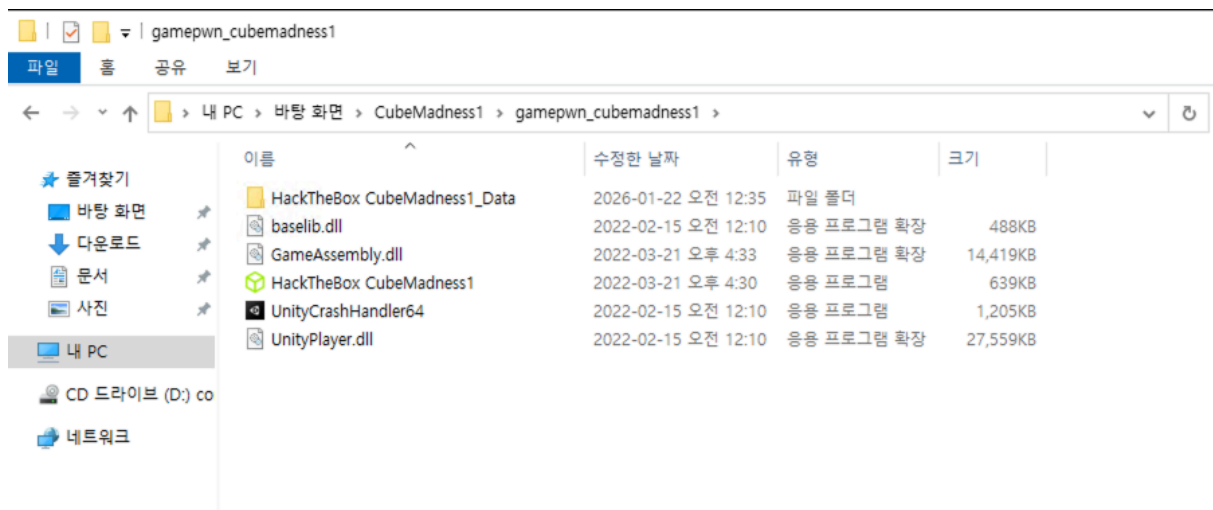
gamepwn_cubemadness1

파일 홈 공유 보기

내 PC > 바탕 화면 > CubeMadness1 > gamepwn_cubemadness1

즐겨찾기
바탕 화면
다운로드
문서
사진
내 PC
CD 드라이브 (D:) co
네트워크

| 이름 | 수정한 날짜 | 유형 | 크기 |
|---|---|---|---|
| HackTheBox CubeMadness1_Data | 2026-01-22 오전 12:35 | 파일 폴더 | |
| baselib.dll | 2022-02-15 오전 12:10 | 응용 프로그램 확장 | 488KB |
| GameAssembly.dll | 2022-03-21 오후 4:33 | 응용 프로그램 확장 | 14,419KB |
| HackTheBox CubeMadness1 | 2022-03-21 오후 4:30 | 응용 프로그램 | 639KB |
| UnityCrashHandler64 | 2022-02-15 오전 12:10 | 응용 프로그램 | 1,205KB |
| UnityPlayer.dll | 2022-02-15 오전 12:10 | 응용 프로그램 확장 | 27,559KB |